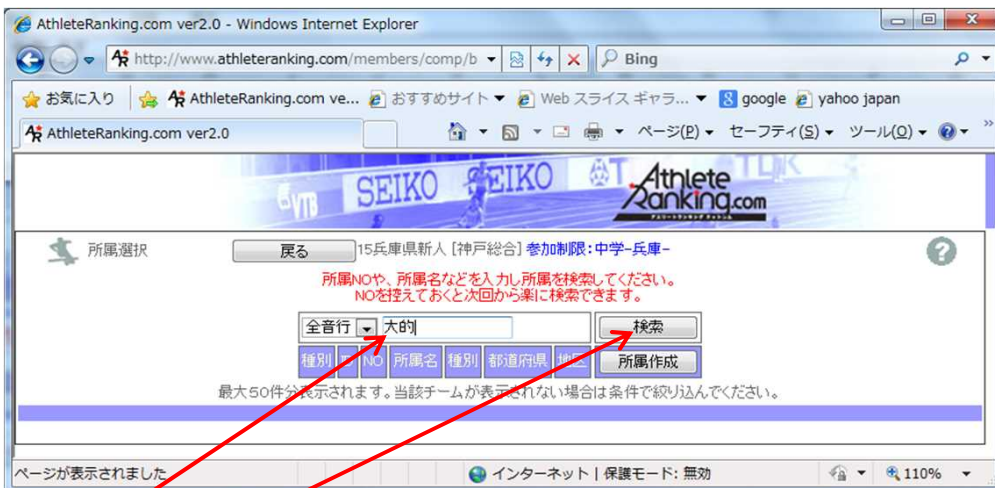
AthleteRanking.com ver2.0 - Windows Internet Explorer

http://www.athleteranking.com/members/comp/b

Bing

お気に入り

AthleteRanking.com ve...

おすすめサイト

Web スライス ギャラ...

google

yahoo japan

AthleteRanking.com ver2.0

ページ(P)

セーフティ(S)

ツール(O)

SEIKO SEIKO

Athlete Ranking.com

所属選択

戻る

15兵庫県新人 [神戸総合] 参加制限:中学-兵庫-

所属NOや、所属名などを入力し所属を検索してください。
NOを控えておくと次回から楽に検索できます。

全音行

大的

検索

種別

NO

所属名

種別

都道府県

地区

所属作成

最大50件分表示されます。当該チームが表示されない場合は条件で絞り込んでください。

ページが表示されました

インターネット | 保護モード: 無効

110%